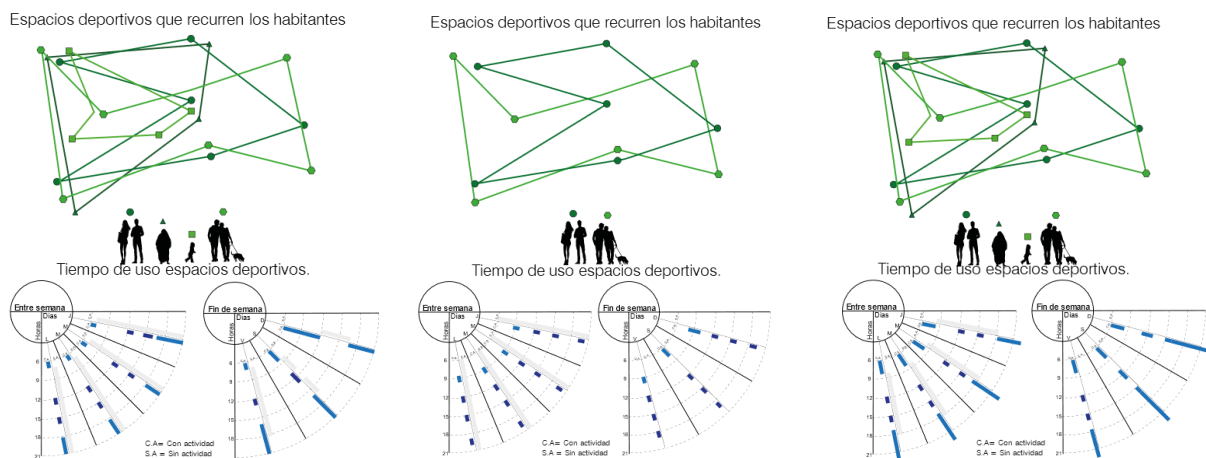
Espacios deportivos que recurren los habitantes

Tiempo de uso espacios deportivos.

Entre semana
Días
Horas
L
M
6
9
12
15
18
21

Fin de semana
Días
Horas
D
S
V
6
9
12
15
18

C.A= Con actividad
S.A = Sin actividad

Espacios deportivos que recurren los habitantes

Tiempo de uso espacios deportivos.

Entre semana
Días
Horas
L
M
6
9
12
15
18
21

Fin de semana
Días
Horas
D
S
V
6
9
12
15
18

C.A= Con actividad
S.A = Sin actividad

Espacios deportivos que recurren los habitantes

Tiempo de uso espacios deportivos.

Entre semana
Días
Horas
L
M
6
9
12
15
18
21

Fin de semana
Días
Horas
D
S
V
6
9
12
15
18

C.A= Con actividad
S.A = Sin actividad